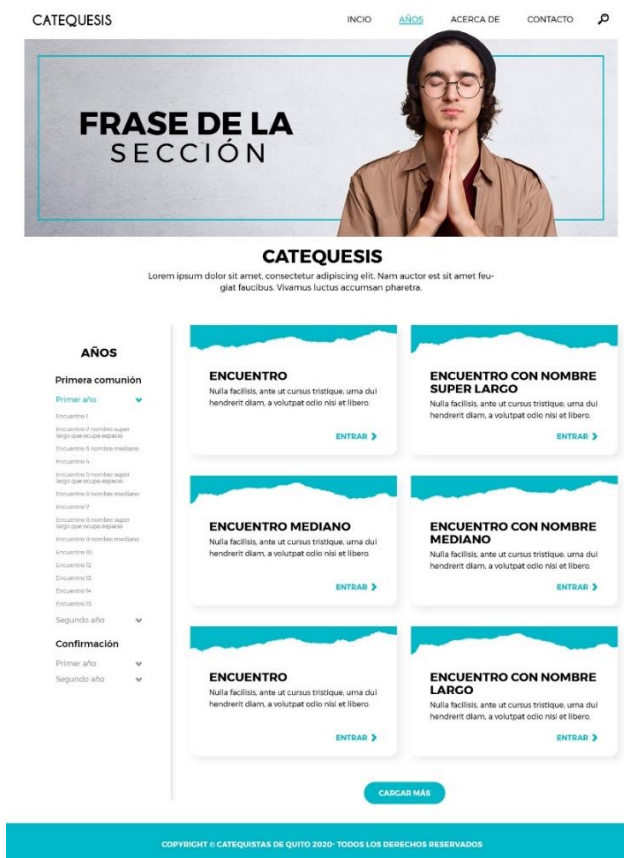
CATEQUESIS

INCIO AÑOS ACERCA DE CONTACTO

FRASE DE LA SECCIÓN

CATEQUESIS

Lorem ipsum dolor sit amet, consectetur adipiscing elit. Nam auctor est sit amet feugiat faucibus. Vivamus luctus accumsan pharetra.

AÑOS

Primera comunión

Primer año

Encuentro 1

Encuentro 2 nombre super largo que ocupa espacio

Encuentro 3 nombre mediano

Encuentro 4

Encuentro 5 nombre super largo que ocupa espacio

Encuentro 6 nombre mediano

Encuentro 7

Encuentro 8 nombre super largo que ocupa espacio

Encuentro 9 nombre mediano

Encuentro 10

Encuentro 12

Encuentro 13

Encuentro 14

Encuentro 15

Segundo año

Confirmación

Primer año

Segundo año

ENCUENTRO

Nulla facilisis, ante ut cursus tristique, urna dui hendrerit diam, a volutpat odio nisi et libero.

ENTRAR

ENCUENTRO CON NOMBRE SUPER LARGO

Nulla facilisis, ante ut cursus tristique, urna dui hendrerit diam, a volutpat odio nisi et libero.

ENTRAR

ENCUENTRO MEDIANO

Nulla facilisis, ante ut cursus tristique, urna dui hendrerit diam, a volutpat odio nisi et libero.

ENTRAR

ENCUENTRO CON NOMBRE MEDIANO

Nulla facilisis, ante ut cursus tristique, urna dui hendrerit diam, a volutpat odio nisi et libero.

ENTRAR

ENCUENTRO

Nulla facilisis, ante ut cursus tristique, urna dui hendrerit diam, a volutpat odio nisi et libero.

ENTRAR

ENCUENTRO CON NOMBRE LARGO

Nulla facilisis, ante ut cursus tristique, urna dui hendrerit diam, a volutpat odio nisi et libero.

ENTRAR

CARGAR MÁS

COPYRIGHT © CATEQUISTAS DE QUITO 2020- TODOS LOS DERECHOS RESERVADOS